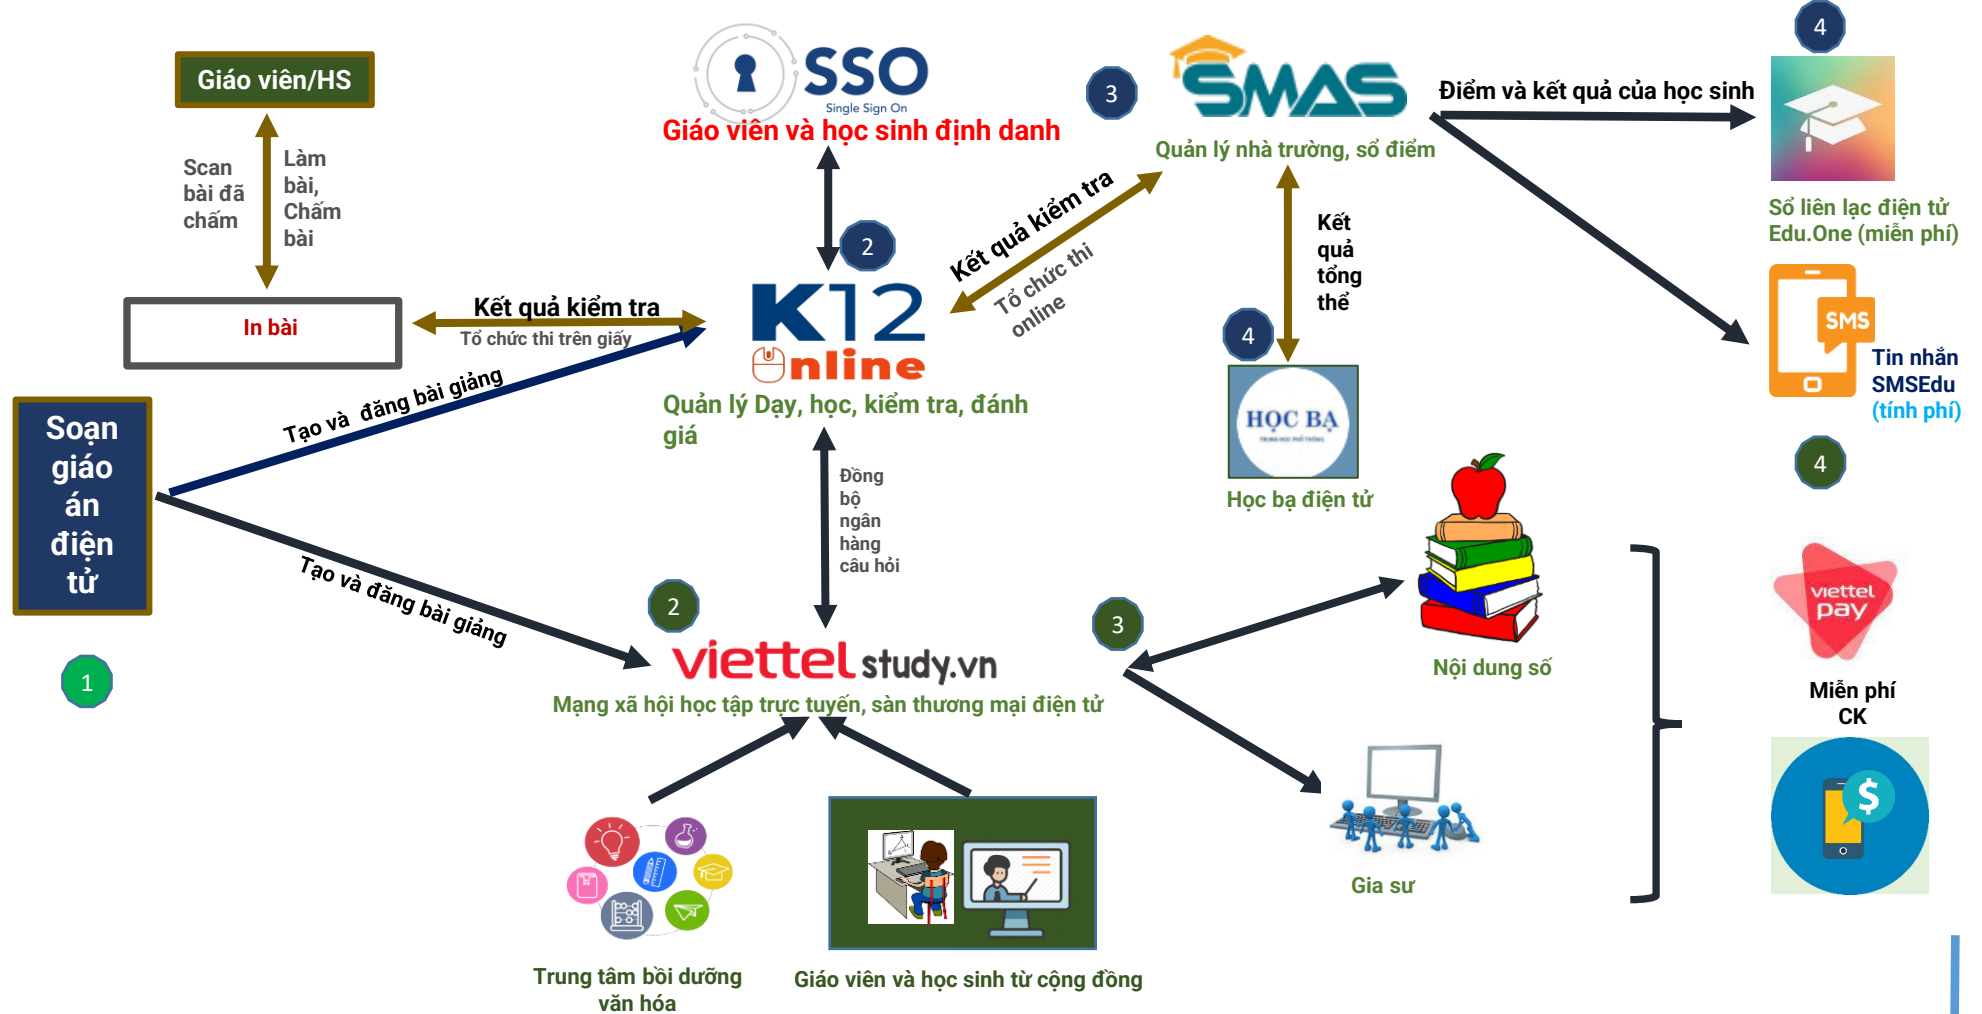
Giáo viên/HS

Scan bài đã chấm

Làm bài, Chấm bài

In bài

Soạn giáo án điện tử

1

SSO Single Sign On

Giáo viên và học sinh định danh

2

K12 Online

Quản lý Dạy, học, kiểm tra, đánh giá

Kết quả kiểm tra

Tổ chức thi trên giấy

Tạo và đăng bài giảng

Tạo và đăng bài giảng

Kết quả kiểm tra

Tổ chức thi online

3

SMAS

Quản lý nhà trường, sổ điểm

Điểm và kết quả của học sinh

4

Sổ liên lạc điện tử Edu.One (miễn phí)

SMS

Tin nhắn SMSEdu (tính phí)

4

Kết quả tổng thể

4

HỌC BẠ

Học bạ điện tử

Đồng bộ ngân hàng câu hỏi

2

viettel study.vn

Mạng xã hội học tập trực tuyến, sàn thương mại điện tử

3

Nội dung số

Gia sư

viettel pay

Miễn phí CK

Trung tâm bồi dưỡng văn hóa

Giáo viên và học sinh từ cộng đồng